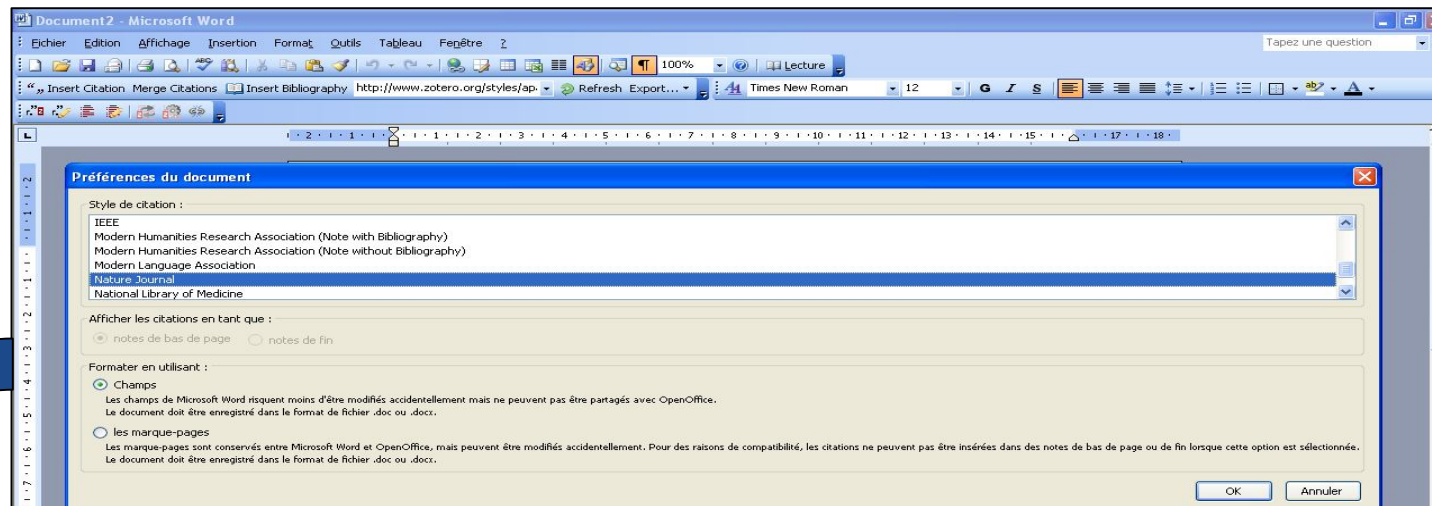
Document2 - Microsoft Word

Fichier Edition Affichage Insertion Format Outils Tableau Fenêtre ?

Tapez une question

100% Lecture

Insert Citation Merge Citations Insert Bibliography http://www.zotero.org/styles/ap Refresh Export... Times New Roman 12 G I S

Préférences du document

Style de citation :

IEEE
Modern Humanities Research Association (Note with Bibliography)
Modern Humanities Research Association (Note without Bibliography)
Modern Language Association
Nature Journal
National Library of Medicine

Afficher les citations en tant que :

notes de bas de page notes de fin

Formater en utilisant :

Champs
Les champs de Microsoft Word risquent moins d'être modifiés accidentellement mais ne peuvent pas être partagés avec OpenOffice.
Le document doit être enregistré dans le format de fichier .doc ou .docx.

les marque-pages
Les marque-pages sont conservés entre Microsoft Word et OpenOffice, mais peuvent être modifiés accidentellement. Pour des raisons de compatibilité, les citations ne peuvent pas être insérées dans des notes de bas de page ou de fin lorsque cette option est sélectionnée.
Le document doit être enregistré dans le format de fichier .doc ou .docx.

OK Annuler